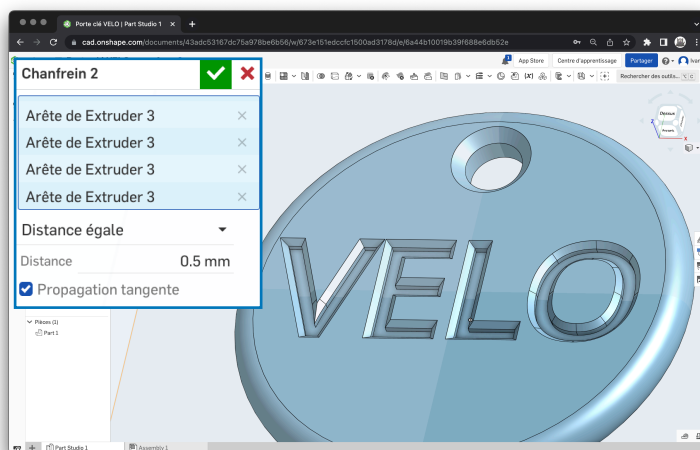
Porte clé VELO | Part Studio 1

cad.onshape.com/documents/43adc53167dc75a978be6b56/w/673e151edccfc1500ad3178d/e/6a44b10019b39f688e6db52e

App Store
Centre d'apprentissage
Partager
Rechercher des outils...

Chanfrein 2

Arête de Extruder 3
Arête de Extruder 3
Arête de Extruder 3
Arête de Extruder 3

Distance égale
Distance 0.5 mm
Propagation tangente

Pièces (1)
Part 1

Dessus
Devant

VELO

Part Studio 1
Assembly 1